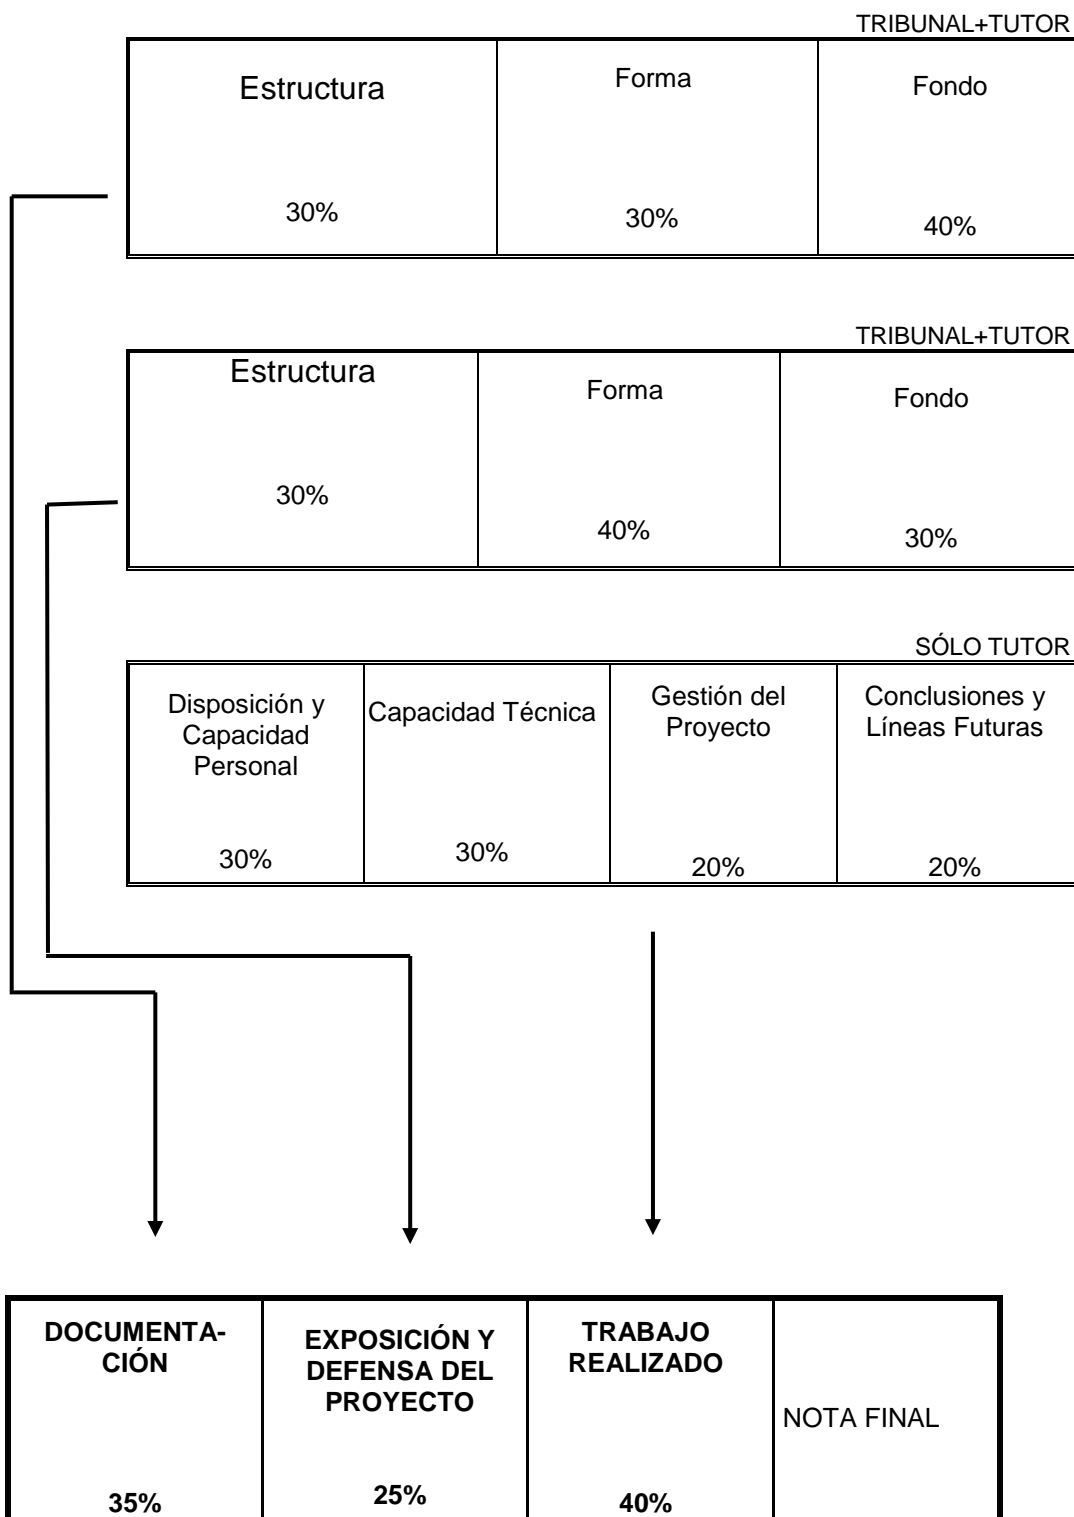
TRIBUNAL+TUTOR

| Estructura 30% | Forma 30% | Fondo 40% |
|---|---|---|

TRIBUNAL+TUTOR

| Estructura 30% | Forma 40% | Fondo 30% |
|---|---|---|

SÓLO TUTOR

| Disposición y Capacidad Personal 30% | Capacidad Técnica 30% | Gestión del Proyecto 20% | Conclusiones y Líneas Futuras 20% |
|---|---|---|---|

| **DOCUMENTACIÓN** **35%** | **EXPOSICIÓN Y DEFENSA DEL PROYECTO** **25%** | **TRABAJO REALIZADO** **40%** | NOTA FINAL |
|---|---|---|---|